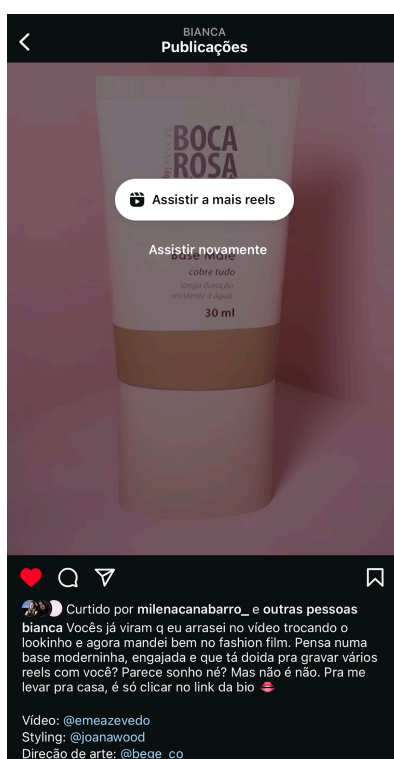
BIANCA
Publicações

BOCA ROSA

Assistir a mais reels

Assistir novamente

Base Mate
cobre tudo
longa duração
resistente à água
30 ml

Curtido por milenacanabarro_ e outras pessoas

bianca Vocês já viram q eu arrasei no vídeo trocando o lookinho e agora mandei bem no fashion film. Pensa numa base moderninha, engajada e que tá doida pra gravar vários reels com você? Parece sonho né? Mas não é não. Pra me levar pra casa, é só clicar no link da bio 👄

Vídeo: @emeazevedo
Styling: @joanawood
Direção de arte: @bege_co